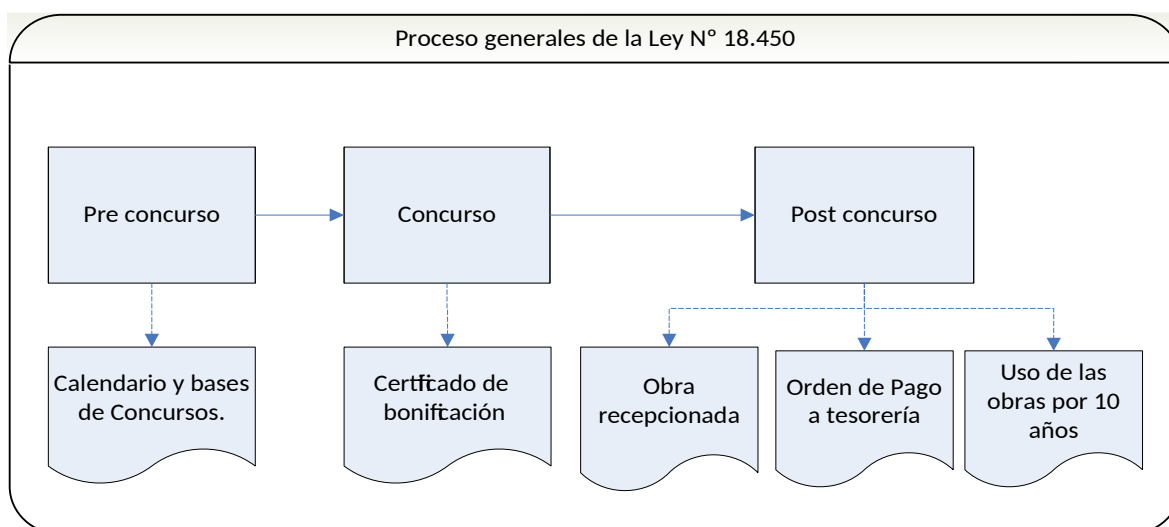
Proceso generales de la Ley N° 18.450

Pre concurso

Concurso

Post concurso

Calendario y bases de Concursos.

Certficado de bonifcación

Obra recepcionada

Orden de Pago a tesorería

Uso de las obras por 10 años